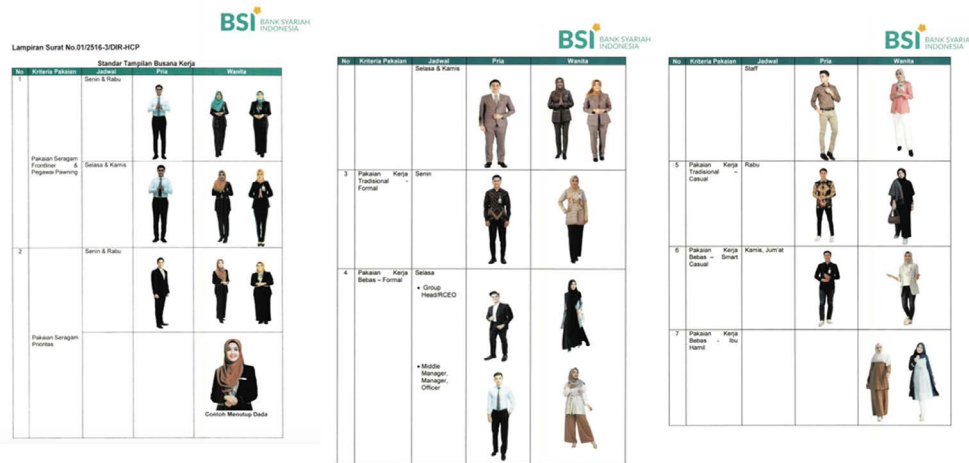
BSI BANK SYARIAH INDONESIA

Lampiran Surat No.01/2516-3/DIR-HCP

Standar Tampilan Busana Kerja

| No | Kriteria Pakaian | Jadwal | Pria | Wanita |
|---|---|---|---|---|
| 1 | Pakaian Seragam Frontliner & Pegawai Pawning | Senin & Rabu | | |
| | | Selasa & Kamis | | |
| 2 | Pakaian Seragam Prioritas | Senin & Rabu | | |
| | | | | Contoh Menutup Dada |

BSI BANK SYARIAH INDONESIA

| No | Kriteria Pakaian | Jadwal | Pria | Wanita |
|---|---|---|---|---|
| | | Selasa & Kamis | | |
| 3 | Pakaian Kerja Tradisional - Formal | Senin | | |
| 4 | Pakaian Kerja Bebas – Formal | Selasa<br>• Group Head/RCEO<br>• Middle Manager, Manager, Officer | | |

BSI BANK SYARIAH INDONESIA

| No | Kriteria Pakaian | Jadwal | Pria | Wanita |
|---|---|---|---|---|
| | | Staff | | |
| 5 | Pakaian Kerja Tradisional – Casual | Rabu | | |
| 6 | Pakaian Kerja Bebas – Smart Casual | Kamis, Jum'at | | |
| 7 | Pakaian Kerja Bebas – Ibu Hamil | | | |